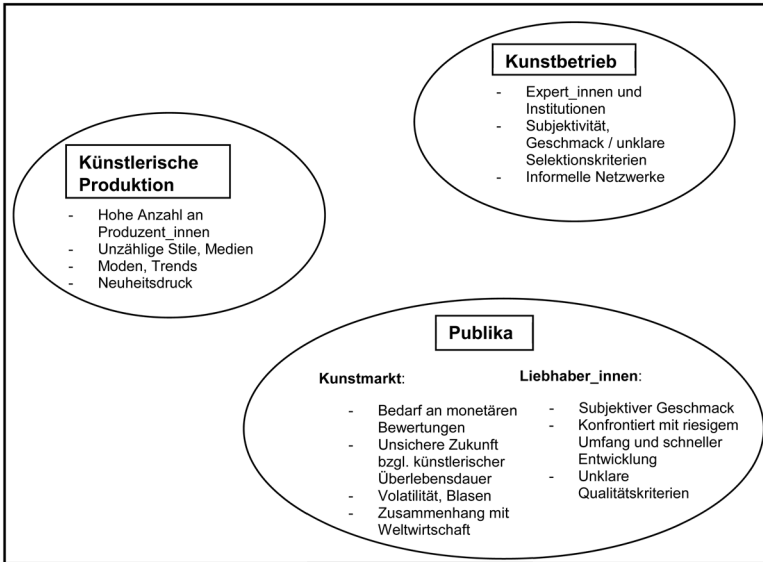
Kunstbetrieb

- Expert_innen und Institutionen
- Subjektivität, Geschmack / unklare Selektionskriterien
- Informelle Netzwerke

Künstlerische Produktion

- Hohe Anzahl an Produzent_innen
- Unzählige Stile, Medien
- Moden, Trends
- Neuheitsdruck

Publika

Kunstmarkt:

- Bedarf an monetären Bewertungen
- Unsichere Zukunft bzgl. künstlerischer Überlebensdauer
- Volatilität, Blasen
- Zusammenhang mit Weltwirtschaft

Liebhaber_innen:

- Subjektiver Geschmack
- Konfrontiert mit riesigem Umfang und schneller Entwicklung
- Unklare Qualitätskriterien